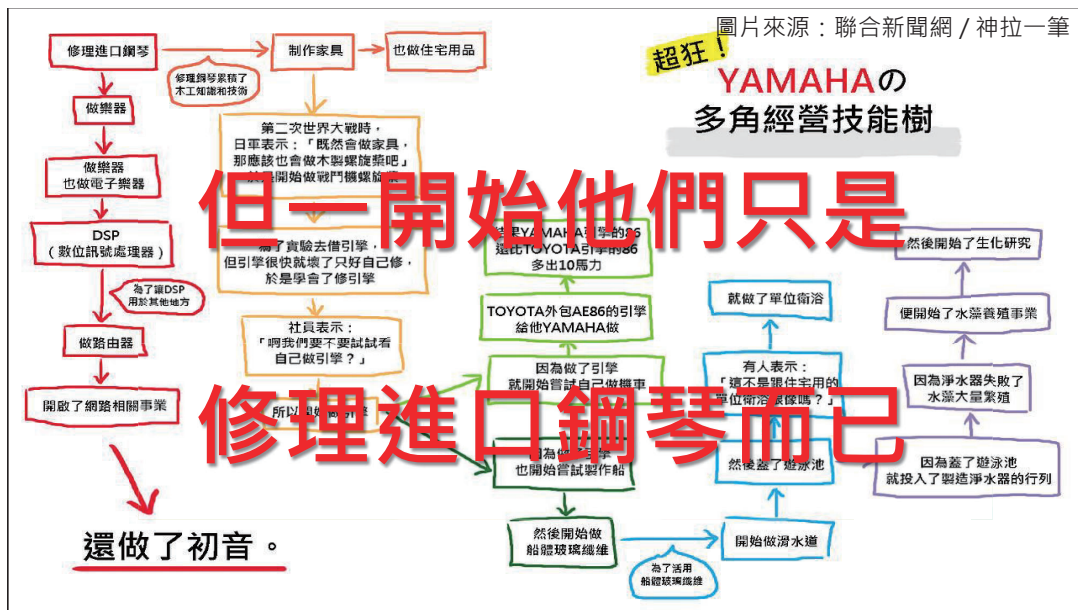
圖片來源：聯合新聞網 / 神拉一筆

超狂！

YAMAHAの
多角經營技能樹

但一開始他們只是

修理進口鋼琴而已

修理進口鋼琴

修理鋼琴累積了木工知識和技術

制作家具

也做住宅用品

做樂器

做樂器也做電子樂器

DSP（數位訊號處理器）

為了讓DSP用於其他地方

做路由器

開啟了網路相關事業

還做了初音。

第二次世界大戰時，日軍表示：「既然會做家具，那應該也會做木製螺旋槳吧」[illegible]開始做戰鬥機螺旋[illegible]

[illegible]了實驗去借引擎，但引擎很快就壞了只好自己修，於是學會了修引擎

社員表示：「啊我們要不要試試看自己做引擎？」

所以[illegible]

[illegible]YAMAHA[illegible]的86還比TOYOTA引擎的86多出10馬力

TOYOTA外包AE86的引擎給他YAMAHA做

因為做了引擎就開始嘗試自己做機車

因為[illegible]也開始嘗試製作船

然後開始做船體玻璃纖維

為了活用船體玻璃纖維

開始做滑水道

然後蓋了遊泳池

有人表示：「這不是跟住宅用的單位衛浴很像嗎？」

就做了單位衛浴

然後開始了生化研究

便開始了水藻養殖事業

因為淨水器失敗了水藻大量繁殖

因為蓋了遊泳池就投入了製造淨水器的行列